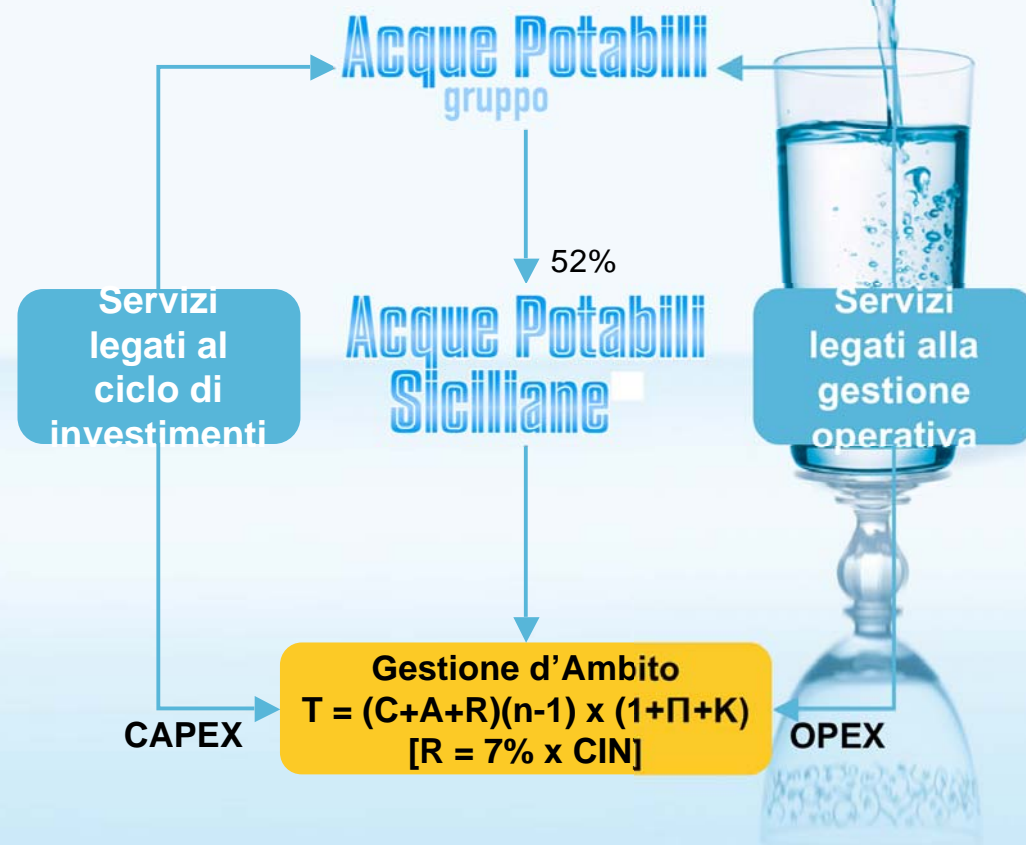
Acque Potabili
gruppo

52%

Servizi legati al ciclo di investimenti

Acque Potabili Siciliane

Servizi legati alla gestione operativa

Gestione d'Ambito
$T = (C+A+R)(n-1) \times (1+\Pi+K)$
$[R = 7\% \times CIN]$

CAPEX

OPEX